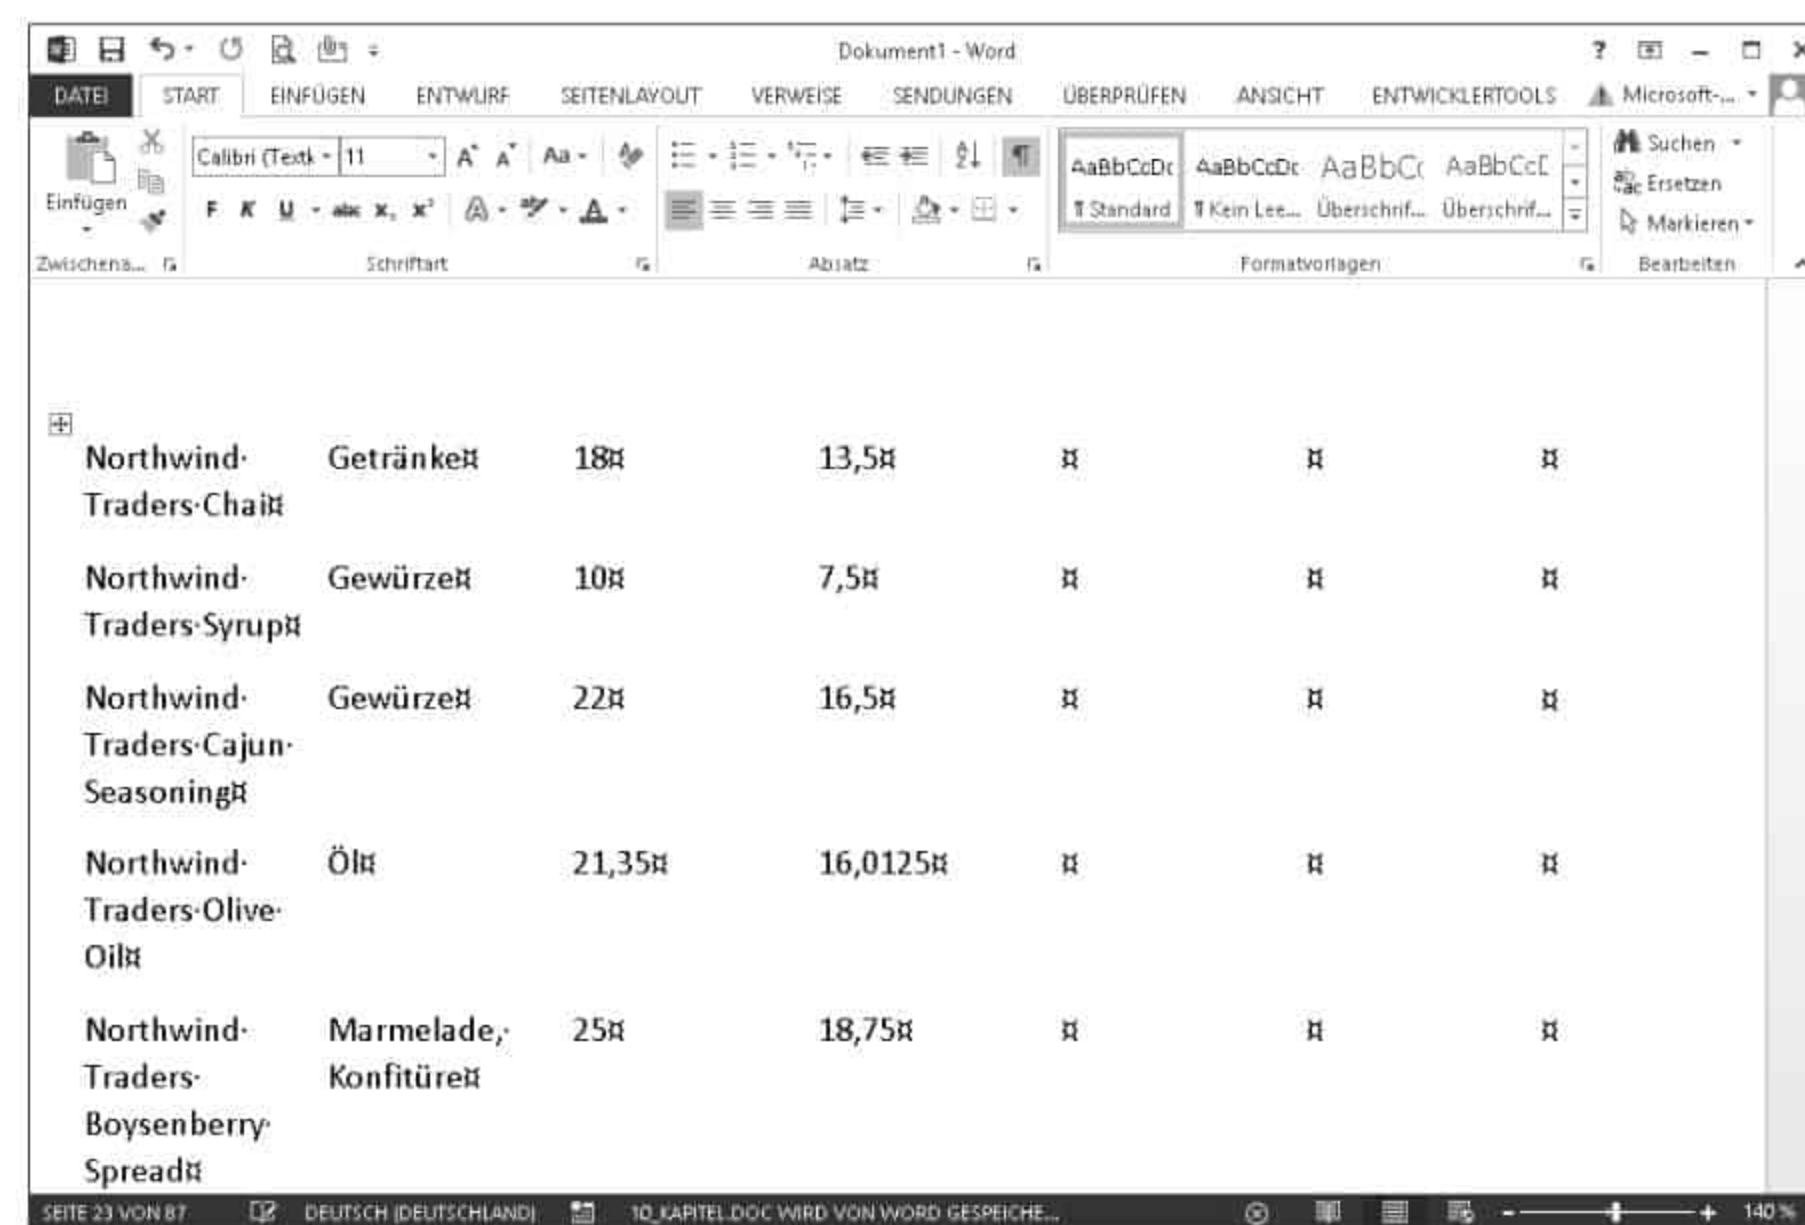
Dokument1 - Word

DATEI START EINFÜGEN ENTWURF SEITENLAYOUT VERWEISE SENDUNGEN ÜBERPRÜFEN ANSICHT ENTWICKLERTOOLS Microsoft-...

Einfügen Calibri (Textk 11 Aa F K U abc $x_2$ $x^2$ A

AaBbCcDc AaBbCcDc AaBbCc AaBbCcE
¶ Standard ¶ Kein Lee... Überschrif... Überschrif...

Suchen
Ersetzen
Markieren

Zwischena... Schriftart Absatz Formatvorlagen Bearbeiten

| Northwind·Traders·Chai¤ | Getränke¤ | 18¤ | 13,5¤ | ¤ | ¤ | ¤ |
|---|---|---|---|---|---|---|
| Northwind·Traders·Syrup¤ | Gewürze¤ | 10¤ | 7,5¤ | ¤ | ¤ | ¤ |
| Northwind·Traders·Cajun·Seasoning¤ | Gewürze¤ | 22¤ | 16,5¤ | ¤ | ¤ | ¤ |
| Northwind·Traders·Olive·Oil¤ | Öl¤ | 21,35¤ | 16,0125¤ | ¤ | ¤ | ¤ |
| Northwind·Traders·Boysenberry·Spread¤ | Marmelade,·Konfitüre¤ | 25¤ | 18,75¤ | ¤ | ¤ | ¤ |

SEITE 23 VON 87 DEUTSCH (DEUTSCHLAND) 10_KAPITEL.DOC WIRD VON WORD GESPEICHE... 140 %